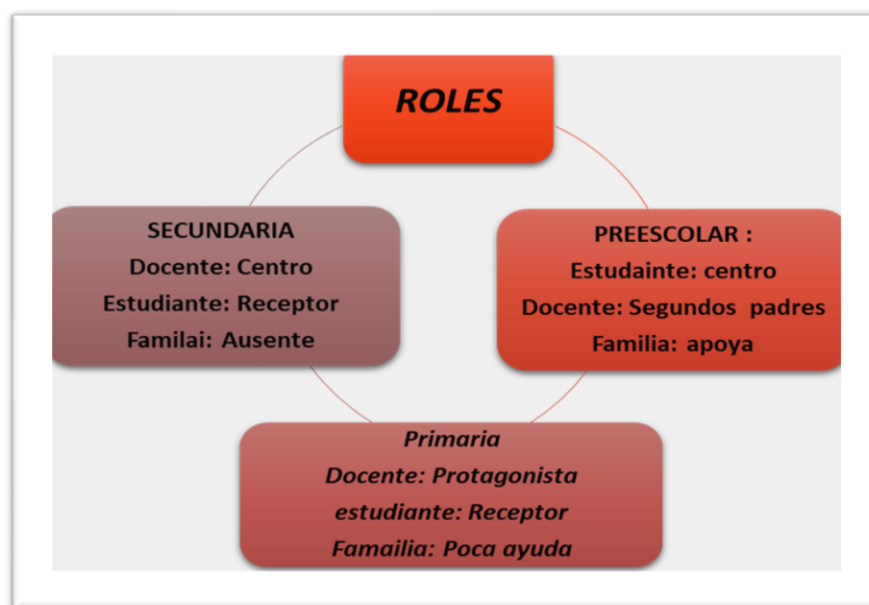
ROLES

PREESCOLAR :
Estudainte: centro
Docente: Segundos padres
Familia: apoya

Primaria
Docente: Protagonista
estudiante: Receptor
Famailia: Poca ayuda

SECUNDARIA
Docente: Centro
Estudiante: Receptor
Familai: Ausente